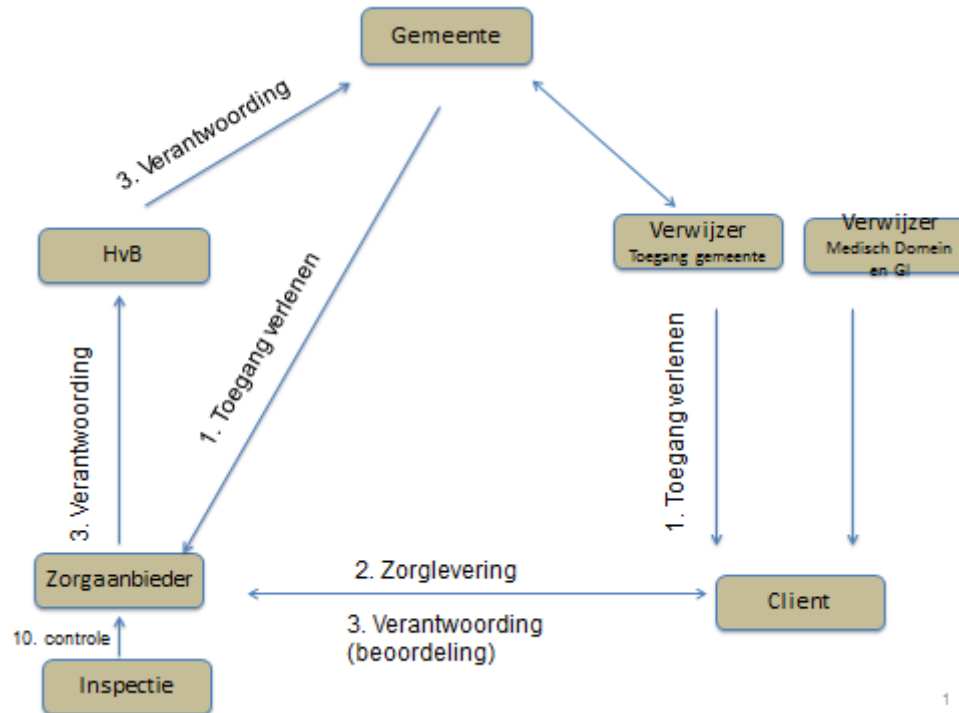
Gemeente

3. Verantwoording

HvB

1. Toegang verlenen

Verwijzer
Toegang gemeente

Verwijzer
Medisch Domein en GI

3. Verantwoording

1. Toegang verlenen

Zorgaanbieder

2. Zorglevering

3. Verantwoording (beoordeling)

Client

10. controle

Inspectie

1